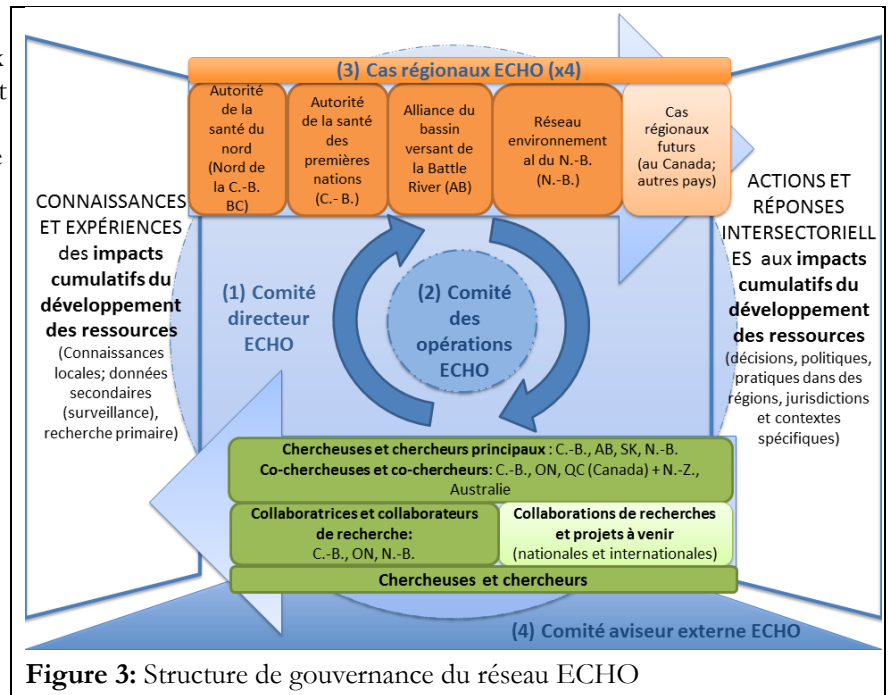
k
t
e

(3) Cas régionaux ECHO (x4)

Autorité de la santé du nord (Nord de la C.-B. BC)

Autorité de la santé des premières nations (C.-B.)

Alliance du bassin versant de la Battle River (AB)

Réseau environnemental du N.-B. (N.-B.)

Cas régionaux futurs (au Canada; autres pays)

CONNAISSANCES ET EXPÉRIENCES des **impacts cumulatifs du développement des ressources** (Connaissances locales; données secondaires (surveillance), recherche primaire)

(1) Comité directeur ECHO

(2) Comité des opérations ECHO

ACTIONS ET RÉPONSES INTERSECTORIELLES aux **impacts cumulatifs du développement des ressources** (décisions, politiques, pratiques dans des régions, jurisdictions et contextes spécifiques)

**Chercheuses et chercheurs principaux** : C.-B., AB, SK, N.-B.
**Co-chercheuses et co-chercheurs**: C.-B., ON, QC (Canada) + N.-Z., Australie

**Collaboratrices et collaborateurs de recherche:** C.-B., ON, N.-B.

**Collaborations de recherches et projets à venir** (nationales et internationales)

**Chercheuses et chercheurs**

(4) Comité aviseur externe ECHO

**Figure 3:** Structure de gouvernance du réseau ECHO